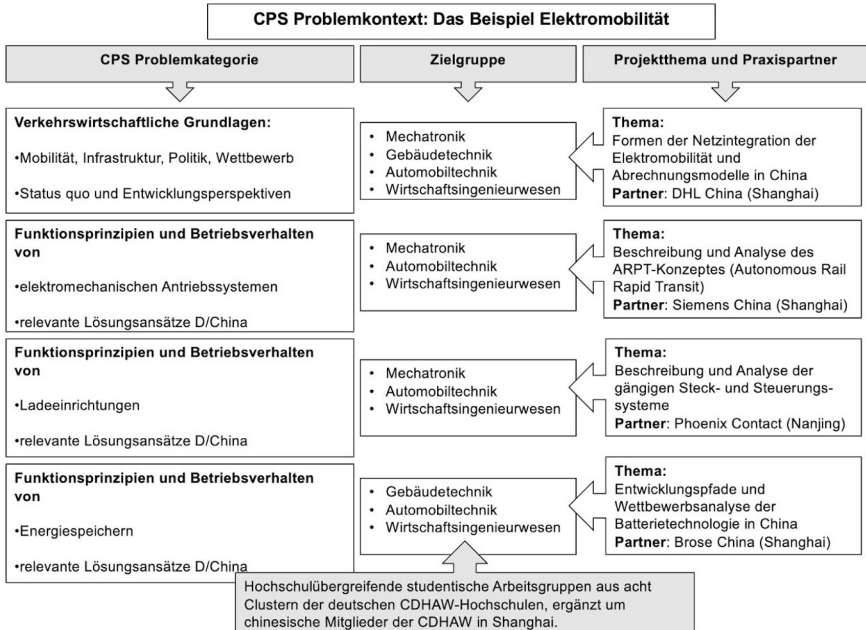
CPS Problemkontext: Das Beispiel Elektromobilität

| CPS Problemkategorie | Zielgruppe | Projektthema und Praxispartner |
|---|---|---|
| **Verkehrswirtschaftliche Grundlagen:** •Mobilität, Infrastruktur, Politik, Wettbewerb •Status quo und Entwicklungsperspektiven | • Mechatronik • Gebäudetechnik • Automobiltechnik • Wirtschaftsingenieurwesen | **Thema:** Formen der Netzintegration der Elektromobilität und Abrechnungsmodelle in China **Partner**: DHL China (Shanghai) |
| **Funktionsprinzipien und Betriebsverhalten von** •elektromechanischen Antriebssystemen •relevante Lösungsansätze D/China | • Mechatronik • Automobiltechnik • Wirtschaftsingenieurwesen | **Thema:** Beschreibung und Analyse des ARPT-Konzeptes (Autonomous Rail Rapid Transit) **Partner**: Siemens China (Shanghai) |
| **Funktionsprinzipien und Betriebsverhalten von** •Ladeeinrichtungen •relevante Lösungsansätze D/China | • Mechatronik • Automobiltechnik • Wirtschaftsingenieurwesen | **Thema:** Beschreibung und Analyse der gängigen Steck- und Steuerungssysteme **Partner**: Phoenix Contact (Nanjing) |
| **Funktionsprinzipien und Betriebsverhalten von** •Energiespeichern •relevante Lösungsansätze D/China | • Gebäudetechnik • Automobiltechnik • Wirtschaftsingenieurwesen | **Thema:** Entwicklungspfade und Wettbewerbsanalyse der Batterietechnologie in China **Partner**: Brose China (Shanghai) |

Hochschulübergreifende studentische Arbeitsgruppen aus acht Clustern der deutschen CDHAW-Hochschulen, ergänzt um chinesische Mitglieder der CDHAW in Shanghai.